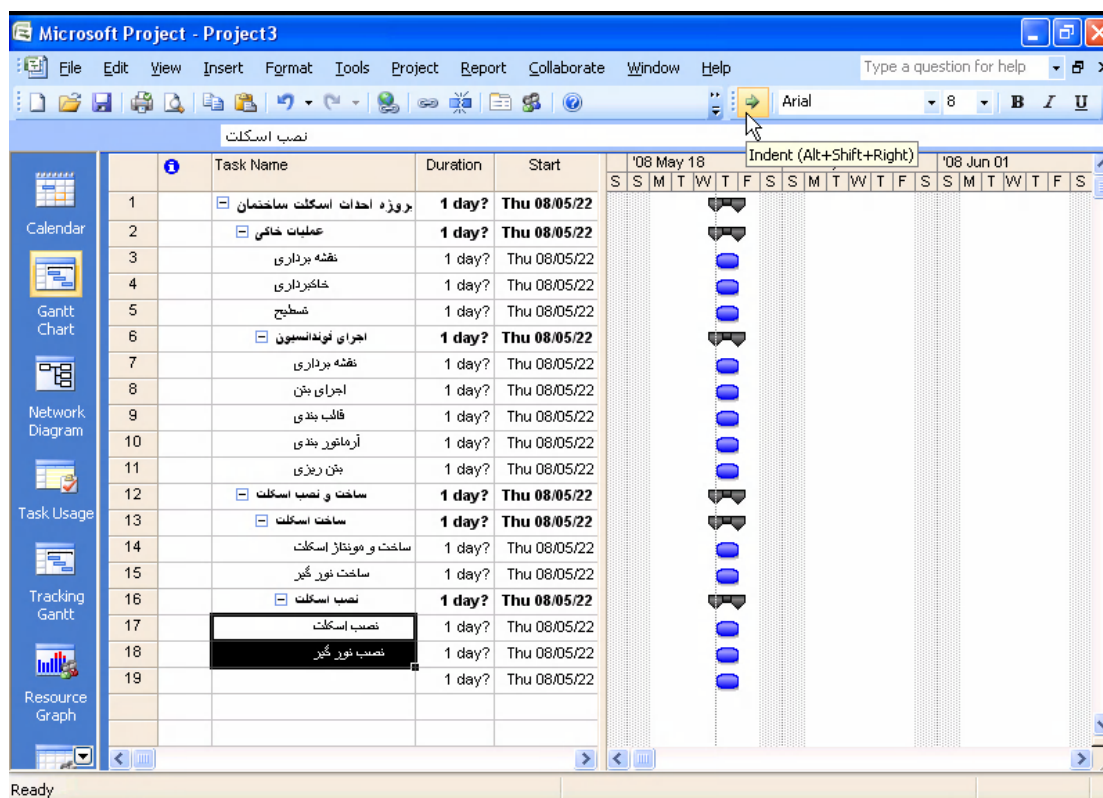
Microsoft Project - Project3

File Edit View Insert Format Tools Project Report Collaborate Window Help

Type a question for help

Arial 8 B I U

نصب اسکلت

Indent (Alt+Shift+Right)

Calendar

Gantt Chart

Network Diagram

Task Usage

Tracking Gantt

Resource Graph

| | | Task Name | Duration | Start |
|---|---|---|---|---|
| 1 | | پروژه احداث اسکلت ساختمان | 1 day? | Thu 08/05/22 |
| 2 | | عملیات خاکی | 1 day? | Thu 08/05/22 |
| 3 | | نقشه برداری | 1 day? | Thu 08/05/22 |
| 4 | | خاکبرداری | 1 day? | Thu 08/05/22 |
| 5 | | تسطیح | 1 day? | Thu 08/05/22 |
| 6 | | اجرای فونداسیون | 1 day? | Thu 08/05/22 |
| 7 | | نقشه برداری | 1 day? | Thu 08/05/22 |
| 8 | | اجرای بتن | 1 day? | Thu 08/05/22 |
| 9 | | قالب بندی | 1 day? | Thu 08/05/22 |
| 10 | | آرماتور بندی | 1 day? | Thu 08/05/22 |
| 11 | | بتن ریزی | 1 day? | Thu 08/05/22 |
| 12 | | ساخت و نصب اسکلت | 1 day? | Thu 08/05/22 |
| 13 | | ساخت اسکلت | 1 day? | Thu 08/05/22 |
| 14 | | ساخت و مونتاژ اسکلت | 1 day? | Thu 08/05/22 |
| 15 | | ساخت نور گیر | 1 day? | Thu 08/05/22 |
| 16 | | نصب اسکلت | 1 day? | Thu 08/05/22 |
| 17 | | نصب اسکلت | 1 day? | Thu 08/05/22 |
| 18 | | نصب نور گیر | 1 day? | Thu 08/05/22 |
| 19 | | | 1 day? | Thu 08/05/22 |

'08 May 18 '08 Jun 01
S S M T W T F S S M T W T F S S M T W T F S

Ready